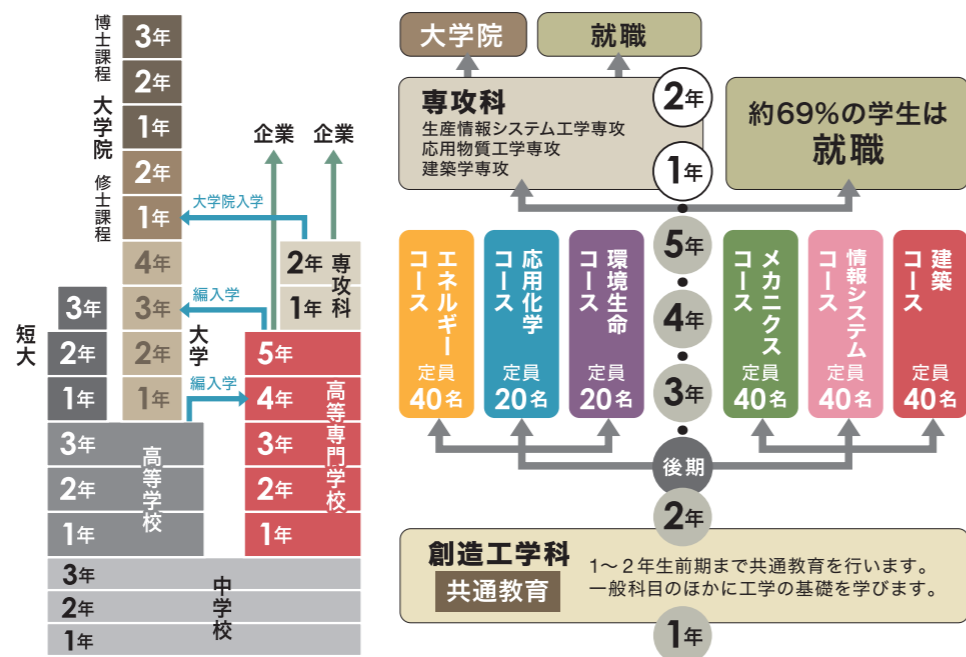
博士課程
3年
2年
大学院
1年
修士課程
2年
1年
4年
3年
2年
1年
大学

短大
3年
2年
1年

高等学校
3年
2年
1年

中学校
3年
2年
1年

大学院入学
編入学
編入学

企業
企業

専攻科
2年
1年

高等専門学校
5年
4年
3年
2年
1年

大学院
就職

専攻科
生産情報システム工学専攻
応用物質工学専攻
建築学専攻

2年
1年

約69%の学生は
就職

エネルギーコース
定員
40名

応用化学コース
定員
20名

環境生命コース
定員
20名

5年
4年
3年

メカニクスコース
定員
40名

情報システムコース
定員
40名

建築コース
定員
40名

後期
2年

創造工学科
共通教育
1〜2年生前期まで共通教育を行います。
一般科目のほかに工学の基礎を学びます。

1年